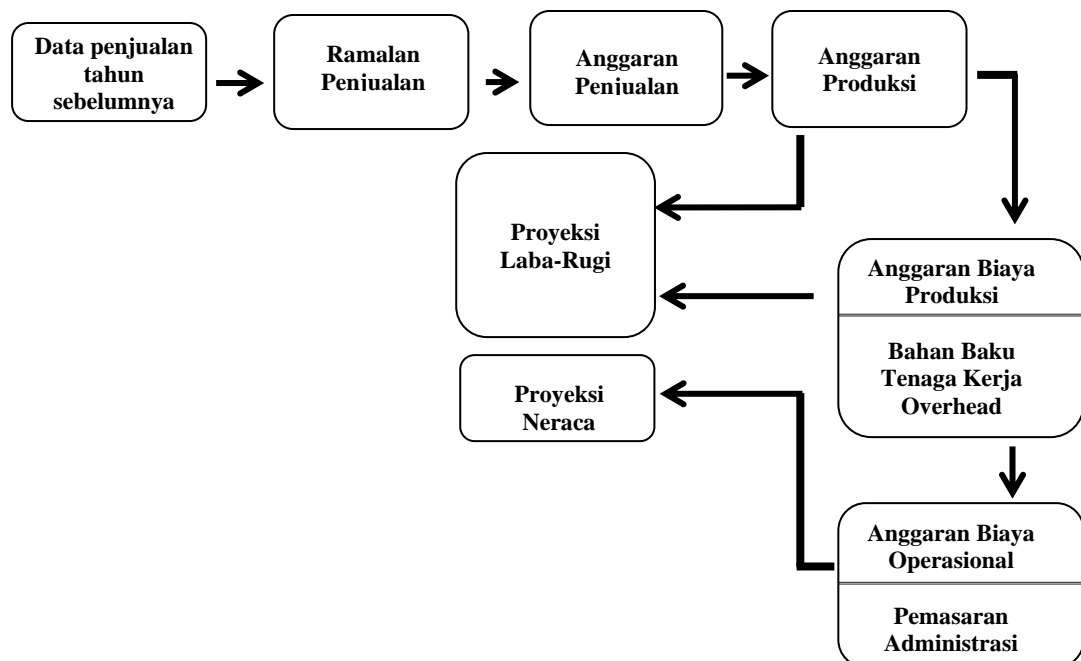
Data penjualan tahun sebelumnya

Ramalan Penjualan

Anggaran Penjualan

Anggaran Produksi

Proyeksi Laba-Rugi

Anggaran Biaya Produksi

Bahan Baku
Tenaga Kerja
Overhead

Proyeksi Neraca

Anggaran Biaya Operasional

Pemasaran
Administrasi